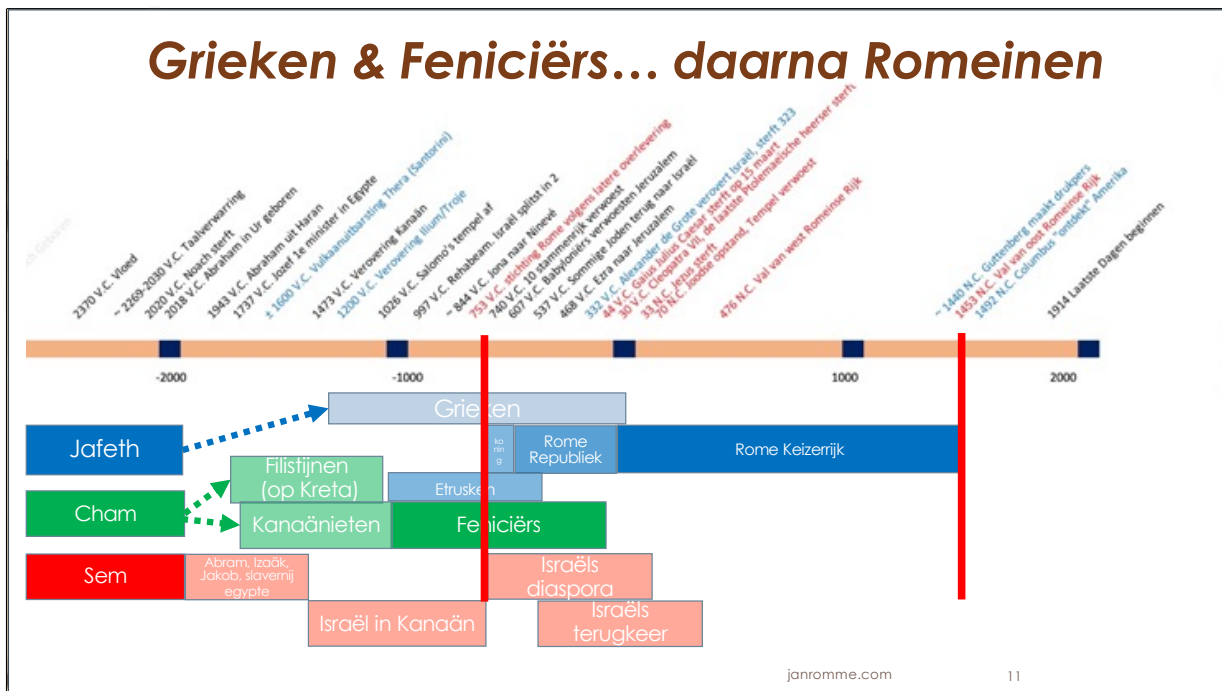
Grieken & Feniciërs… daarna Romeinen

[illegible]
2370 V.C. Vloed
~ 2269-2030 V.C. Taalverwarring
2020 V.C. Noach sterft
2018 V.C. Abraham in Ur geboren
1943 V.C. Abraham uit Haran
1737 V.C. Jozef 1e minister in Egypte
± 1600 V.C. Vulkaanuitbarsting Thera (Santorini)
1473 V.C. Verovering Kanaän
1200 V.C. Verovering Ilium/Troje
1026 V.C. Salomo's tempel af
997 V.C. Rehabeam. Israël splitst in 2
~ 844 V.C. Jona naar Ninevé
753 V.C. stichting Rome volgens latere overlevering
740 V.C. 10 stammenrijk verwoest
607 V.C. Babyloniërs verwoesten Jeruzalem
537 V.C. Sommige Joden terug naar Israël
468 V.C. Ezra naar Jeruzalem
332 V.C. Alexander de Grote verovert Israël, sterft 323
44 V.C. Gaius Julius Caesar sterft op 15 maart
30 V.C. Cleopatra VII, de laatste Ptolemaeïsche heerser sterft
33 N.C. Jezus sterft
70 N.C. Joodse opstand, Tempel verwoest
476 N.C. Val van west Romeinse Rijk
~ 1440 N.C. Guttenberg maakt drukpers
1453 N.C. Val van oost Romeinse Rijk
1492 N.C. Columbus "ontdekt" Amerika
1914 Laatste Dagen beginnen

-2000
-1000
1000
2000

Grieken
Jafeth
ko nin g
Rome Republiek
Rome Keizerrijk
Filistijnen (op Kreta)
Etrusken
Cham
Kanaänieten
Feniciërs
Sem
Abram, Izaäk, Jakob, slavernij egypte
Israëls diaspora
Israël in Kanaän
Israëls terugkeer

janromme.com
11